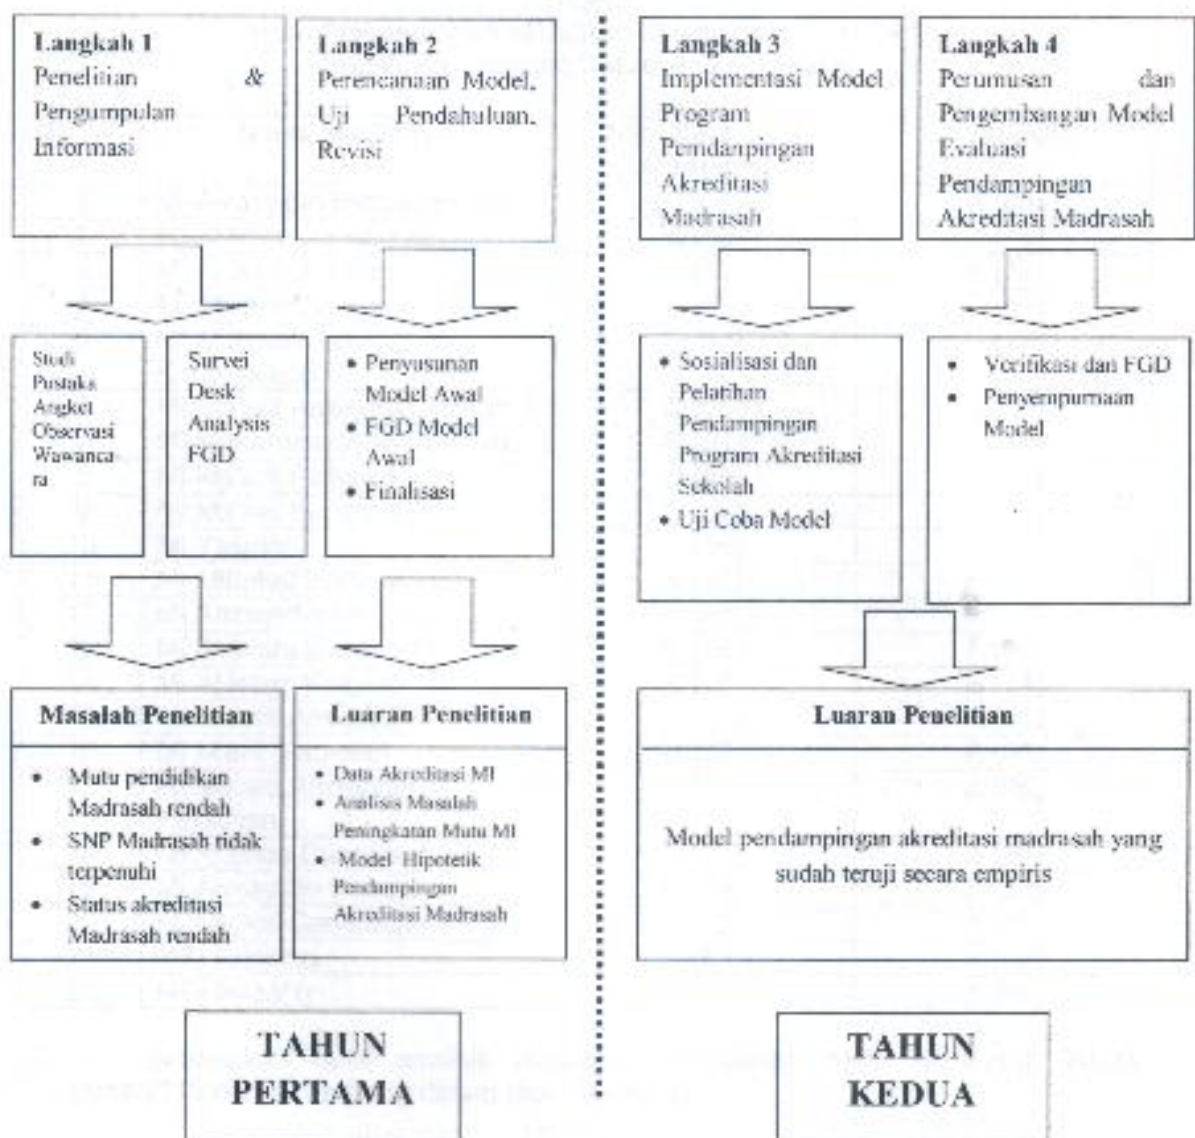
Langkah 1
Penelitian & Pengumpulan Informasi

Langkah 2
Perencanaan Model, Uji Pendahuluan, Revisi

Langkah 3
Implementasi Model Program Pendampingan Akreditasi Madrasah

Langkah 4
Perumusan dan Pengembangan Model Evaluasi Pendampingan Akreditasi Madrasah

Studi Pustaka Angket Observasi Wawancara

Survei Desk Analysis FGD

• Penyusunan Model Awal
• FGD Model Awal
• Finalisasi

• Sosialisasi dan Pelatihan Pendampingan Program Akreditasi Sekolah
• Uji Coba Model

• Verifikasi dan FGD
• Penyempurnaan Model

Masalah Penelitian
• Mutu pendidikan Madrasah rendah
• SNP Madrasah tidak terpenuhi
• Status akreditasi Madrasah rendah

Luaran Penelitian
• Data Akreditasi MI
• Analisis Masalah Peningkatan Mutu MI
• Model Hipotetik Pendampingan Akreditasi Madrasah

Luaran Penelitian
Model pendampingan akreditasi madrasah yang sudah teruji secara empiris

TAHUN PERTAMA

TAHUN KEDUA